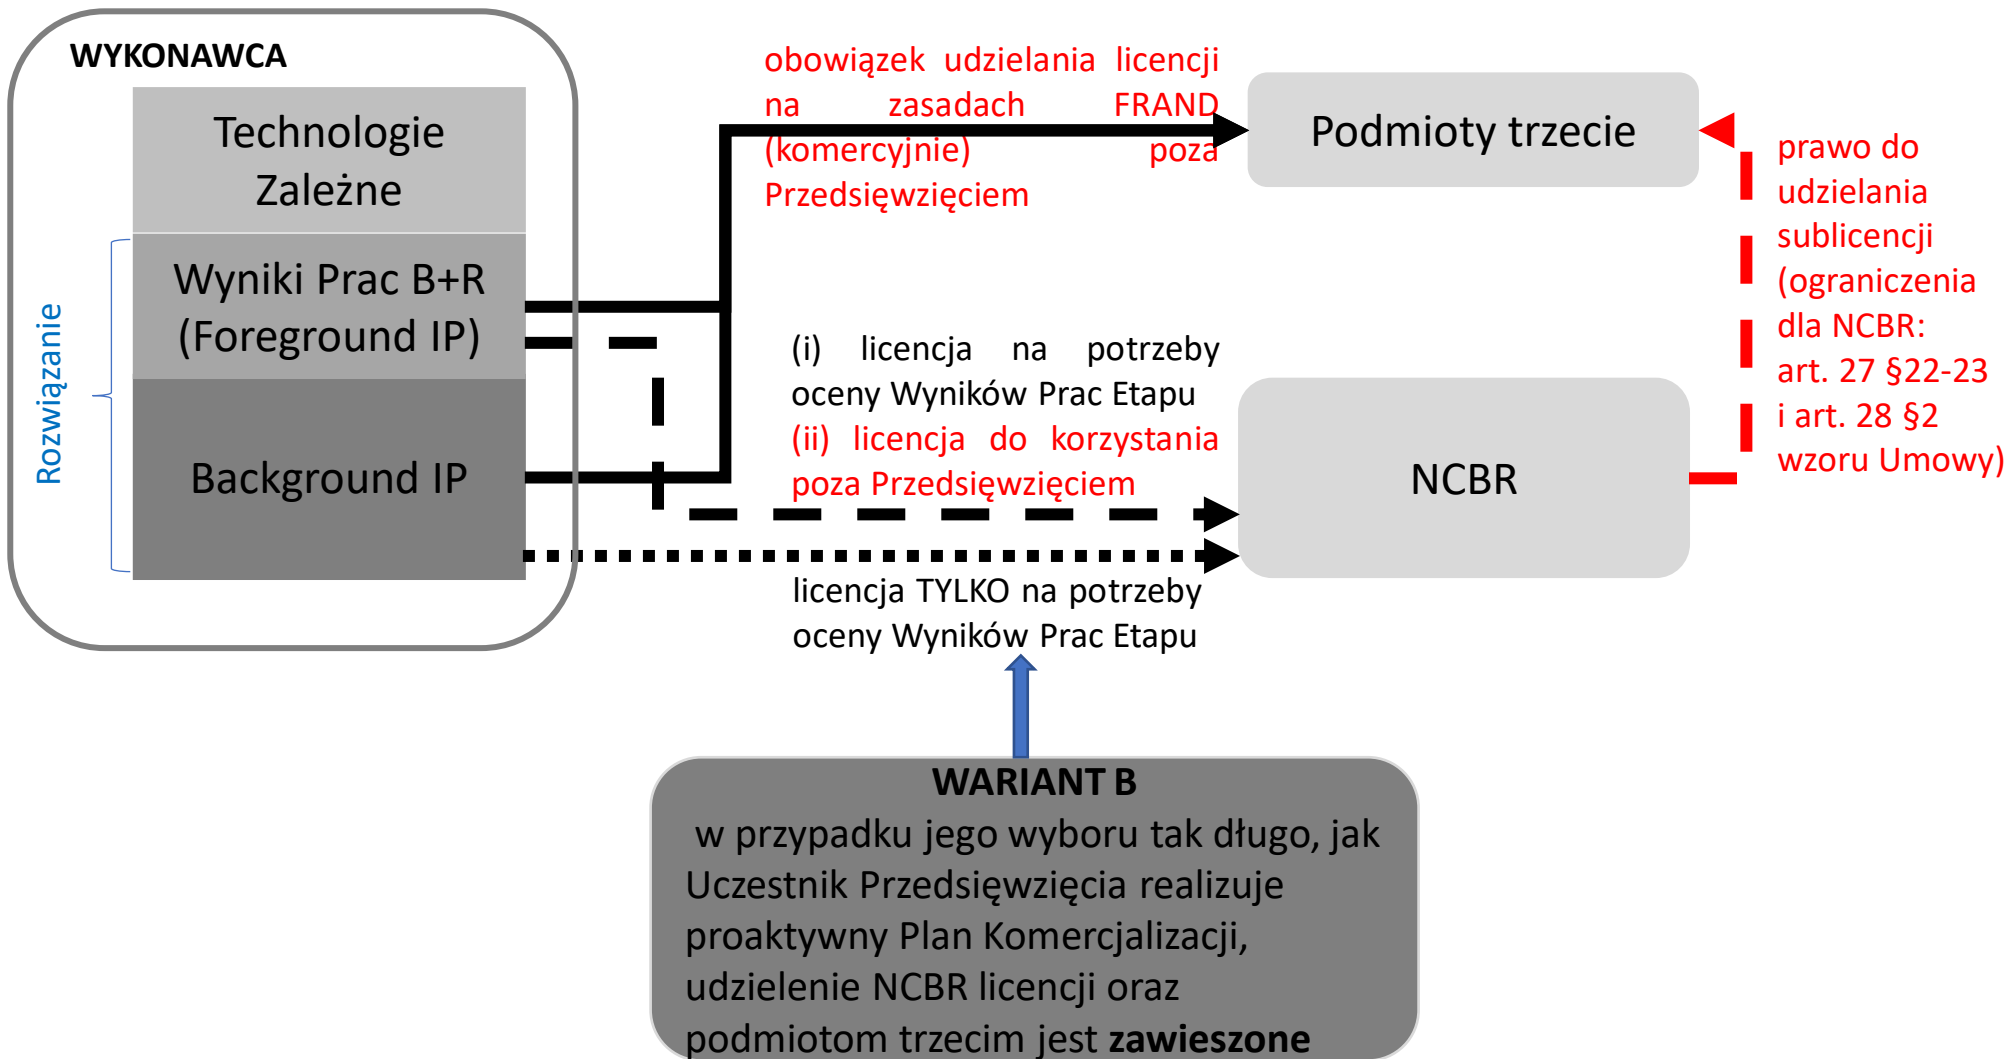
WYKONAWCA

Technologie Zależne

Wyniki Prac B+R (Foreground IP)

Background IP

Rozwiązanie

obowiązek udzielania licencji na zasadach FRAND (komercyjnie) poza Przedsięwzięciem

Podmioty trzecie

prawo do udzielania sublicencji (ograniczenia dla NCBR: art. 27 §22-23 i art. 28 §2 wzoru Umowy)

(i) licencja na potrzeby oceny Wyników Prac Etapu

(ii) licencja do korzystania poza Przedsięwzięciem

NCBR

licencja TYLKO na potrzeby oceny Wyników Prac Etapu

**WARIANT B**
w przypadku jego wyboru tak długo, jak Uczestnik Przedsięwzięcia realizuje proaktywny Plan Komercjalizacji, udzielenie NCBR licencji oraz podmiotom trzecim jest **zawieszone**